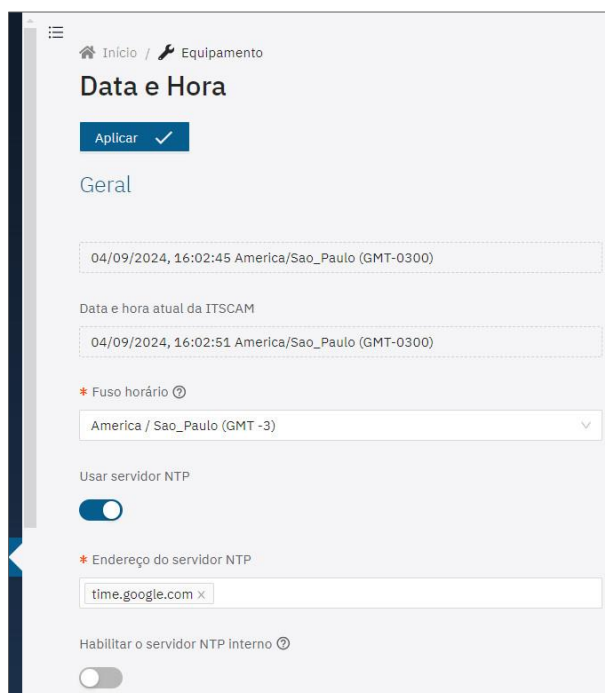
Início / Equipamento

Data e Hora

Aplicar

Geral

04/09/2024, 16:02:45 America/Sao_Paulo (GMT-0300)

Data e hora atual da ITSCAM

04/09/2024, 16:02:51 America/Sao_Paulo (GMT-0300)

* Fuso horário

America / Sao_Paulo (GMT -3)

Usar servidor NTP

* Endereço do servidor NTP

time.google.com ×

Habilitar o servidor NTP interno